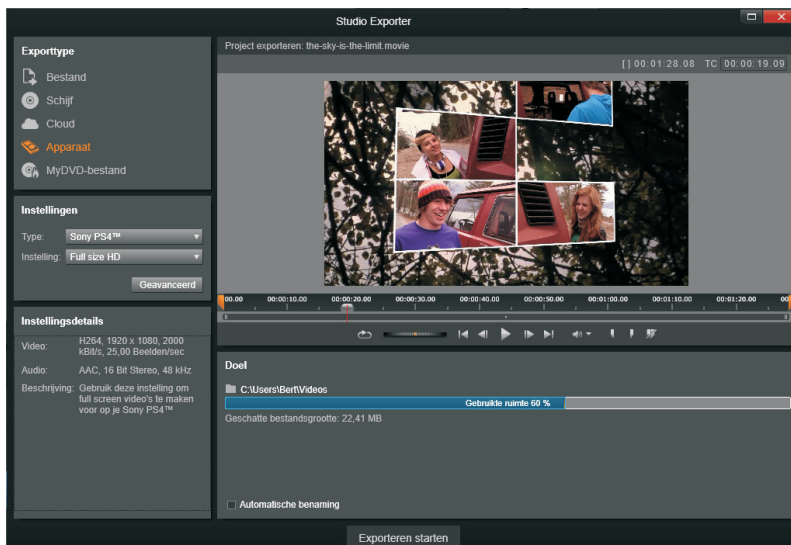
Studio Exporter

Exporttype

Bestand

Schijf

Cloud

Apparaat

MyDVD-bestand

Instellingen

Type: Sony PS4™

Instelling: Full size HD

Geavanceerd

Instellingsdetails

Video: H264, 1920 x 1080, 2000 kBit/s, 25,00 Beelden/sec

Audio: AAC, 16 Bit Stereo, 48 kHz

Beschrijving: Gebruik deze instelling om full screen video's te maken voor op je Sony PS4™

Project exporteren: the-sky-is-the-limit.movie

[ ] 00:01:28.08 TC 00:00:19.09

00.00 00:00:10.00 00:00:20.00 00:00:30.00 00:00:40.00 00:00:50.00 00:01:00.00 00:01:10.00 00:01:20.00

Doel

C:\Users\Bert\Videos

Gebruikte ruimte 60 %

Geschatte bestandsgrootte: 22,41 MB

Automatische benaming

Exporteren starten